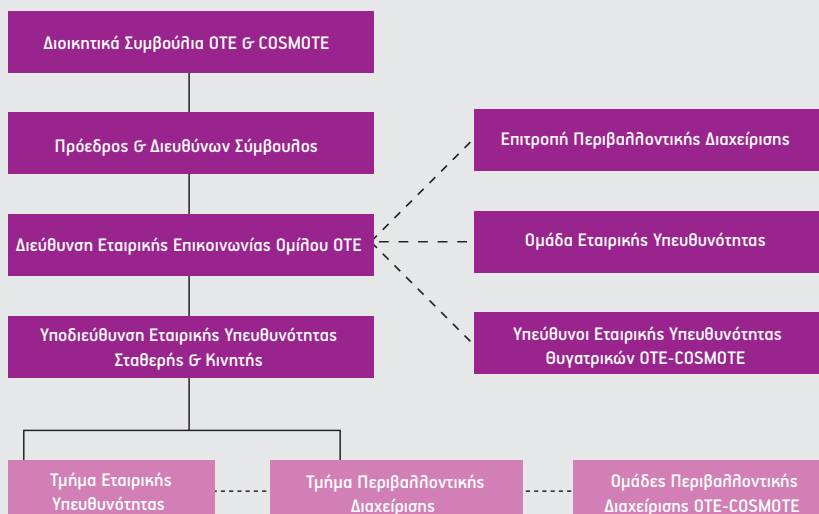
Διοικητικά Συμβούλια ΟΤΕ & COSMOTE

Πρόεδρος & Διευθύνων Σύμβουλος

Διεύθυνση Εταιρικής Επικοινωνίας Ομίλου ΟΤΕ

Υποδιεύθυνση Εταιρικής Υπευθυνότητας Σταθερής & Κινητής

Επιτροπή Περιβαλλοντικής Διαχείρισης

Ομάδα Εταιρικής Υπευθυνότητας

Υπεύθυνοι Εταιρικής Υπευθυνότητας θυγατρικών ΟΤΕ-COSMOTE

Τμήμα Εταιρικής Υπευθυνότητας

Τμήμα Περιβαλλοντικής Διαχείρισης

Ομάδες Περιβαλλοντικής Διαχείρισης ΟΤΕ-COSMOTE